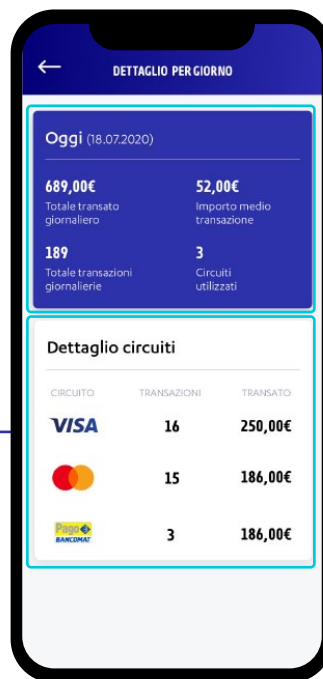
DETTAGLIO PER GIORNO

Oggi (18.07.2020)

689,00€
Totale transato giornaliero

52,00€
Importo medio transazione

189
Totale transazioni giornalierie

3
Circuiti utilizzati

Dettaglio circuiti

| CIRCUITO | TRANSAZIONI | TRANSATO |
|---|---|---|
| VISA | 16 | 250,00€ |
| | 15 | 186,00€ |
| Pago BANCOMAT | 3 | 186,00€ |